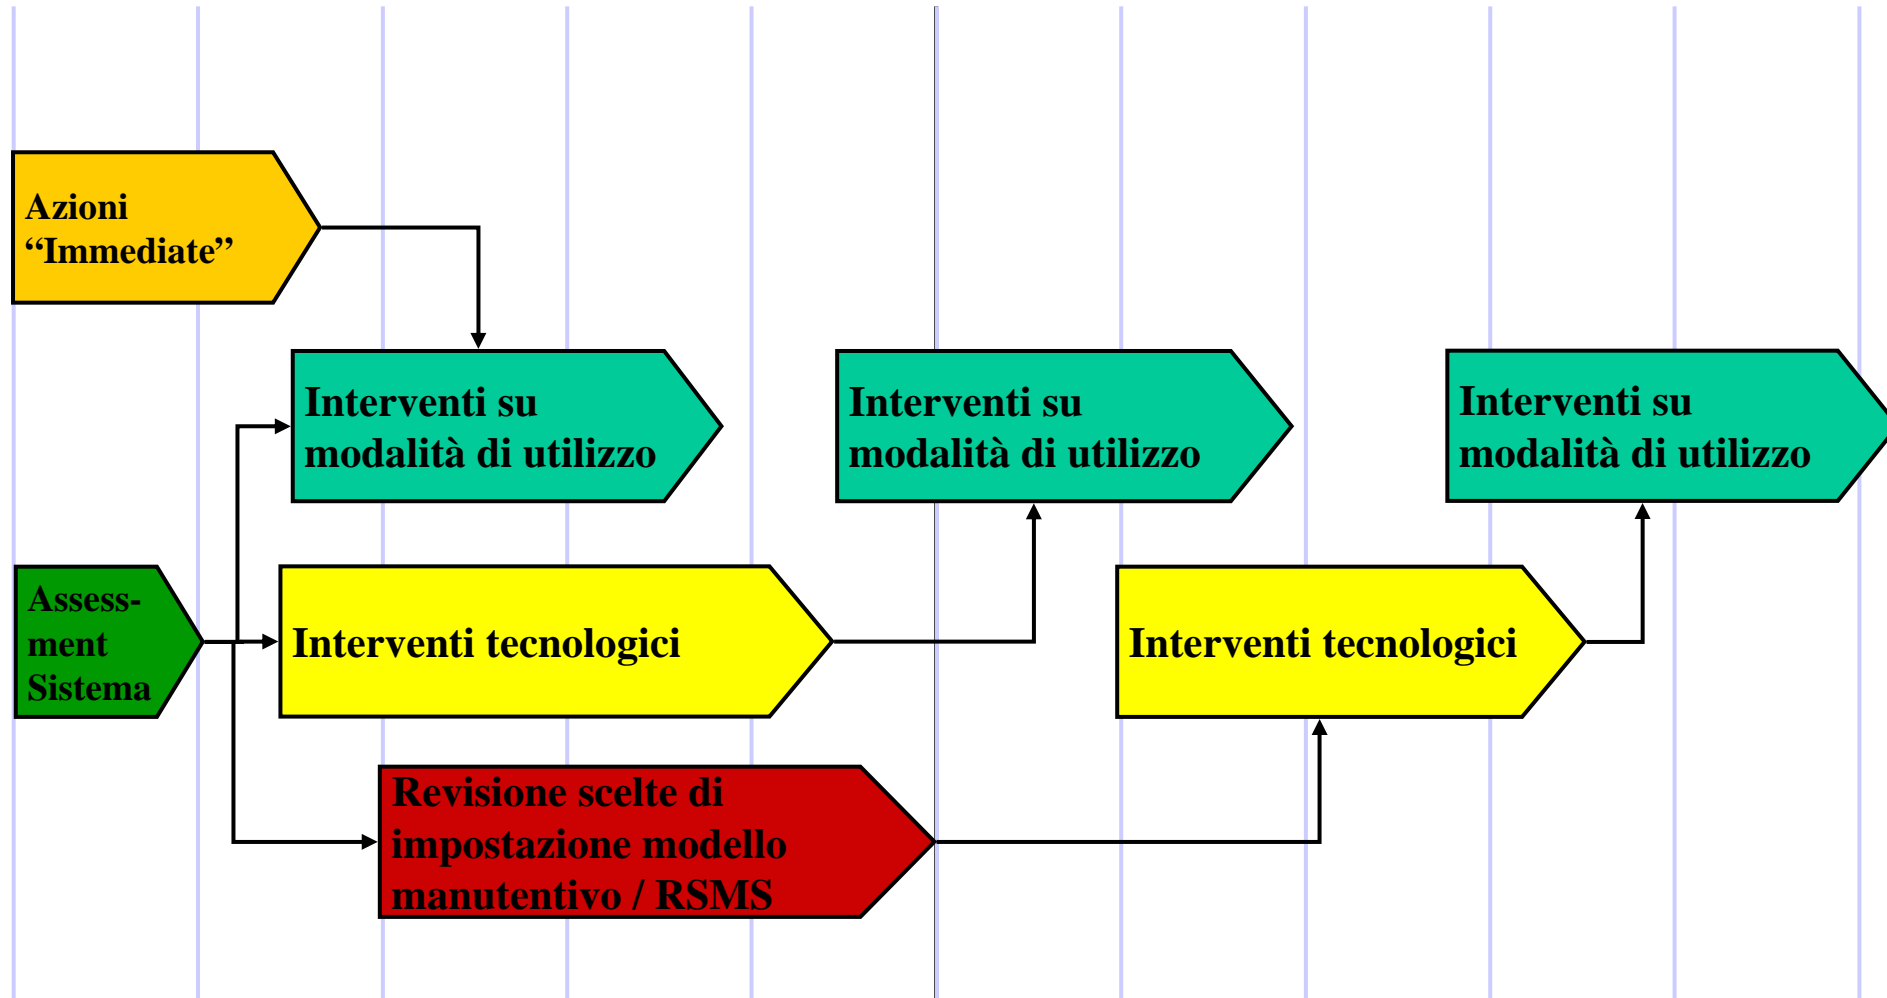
Azioni “Immediate”

Interventi su modalità di utilizzo

Interventi su modalità di utilizzo

Interventi su modalità di utilizzo

Assessment Sistema

Interventi tecnologici

Interventi tecnologici

Revisione scelte di impostazione modello manutentivo / RSMS